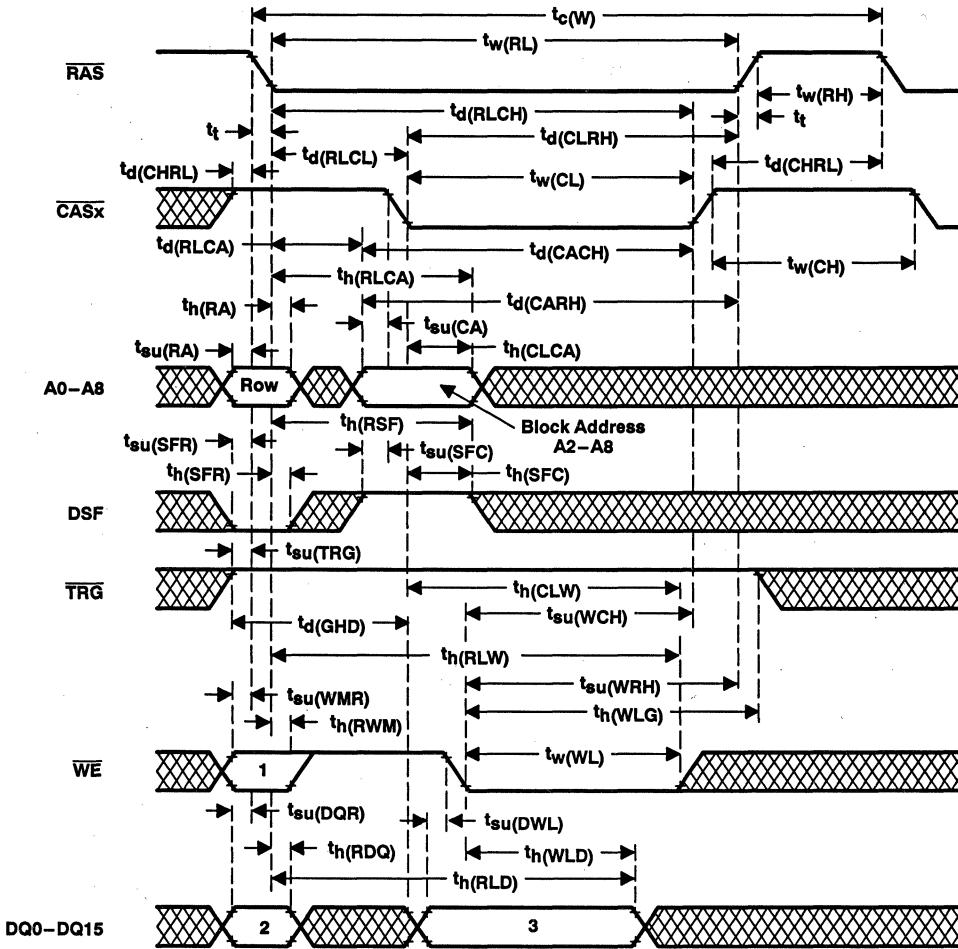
$t_{c(W)}$

$t_{w(RL)}$

$\overline{RAS}$

$t_{w(RH)}$

$t_{d(RLCH)}$

$t_t$

$t_t$

$t_{d(CLRH)}$

$t_{d(RLCL)}$

$t_{d(CHRL)}$

$t_{d(CHRL)}$

$t_{w(CL)}$

$\overline{CASx}$

$t_{d(RLCA)}$

$t_{d(CACH)}$

$t_{w(CH)}$

$t_{h(RLCA)}$

$t_{h(RA)}$

$t_{d(CARH)}$

$t_{su(CA)}$

$t_{su(RA)}$

$t_{h(CLCA)}$

A0–A8

Row

$t_{h(RSF)}$

Block Address A2–A8

$t_{su(SFR)}$

$t_{su(SFC)}$

$t_{h(SFR)}$

$t_{h(SFC)}$

DSF

$t_{su(TRG)}$

$\overline{TRG}$

$t_{h(CLW)}$

$t_{su(WCH)}$

$t_{d(GHD)}$

$t_{h(RLW)}$

$t_{su(WMR)}$

$t_{su(WRH)}$

$t_{h(WLG)}$

$t_{h(RWM)}$

$\overline{WE}$

1

$t_{w(WL)}$

$t_{su(DQR)}$

$t_{su(DWL)}$

$t_{h(RDQ)}$

$t_{h(WLD)}$

$t_{h(RLD)}$

DQ0–DQ15

2

3